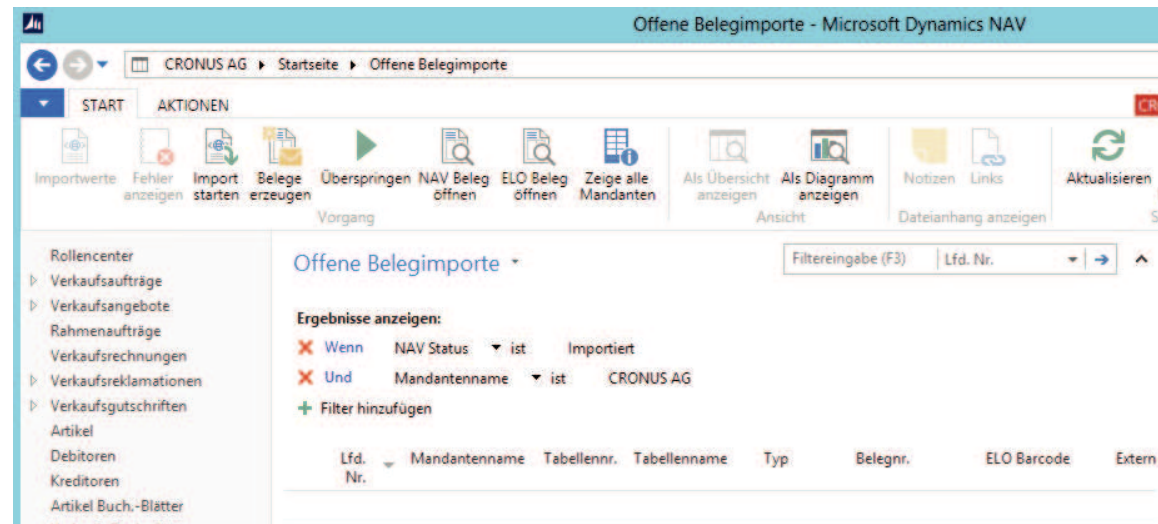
Offene Belegimporte - Microsoft Dynamics NAV

CRONUS AG ▸ Startseite ▸ Offene Belegimporte

START AKTIONEN CR

Importwerte
Fehler anzeigen
Import starten
Belege erzeugen
Überspringen
NAV Beleg öffnen
ELO Beleg öffnen
Zeige alle Mandanten
Vorgang
Als Übersicht anzeigen
Als Diagramm anzeigen
Ansicht
Notizen
Links
Dateianhang anzeigen
Aktualisieren
S

Rollencenter
Verkaufsaufträge
Verkaufsangebote
Rahmenaufträge
Verkaufsrechnungen
Verkaufsreklamationen
Verkaufsgutschriften
Artikel
Debitoren
Kreditoren
Artikel Buch.-Blätter

Offene Belegimporte

Filtereingabe (F3) Lfd. Nr.

Ergebnisse anzeigen:
Wenn NAV Status ist Importiert
Und Mandantenname ist CRONUS AG
Filter hinzufügen

| Lfd. Nr. | Mandantenname | Tabellennr. | Tabellenname | Typ | Belegnr. | ELO Barcode | Extern |
|---|---|---|---|---|---|---|---|